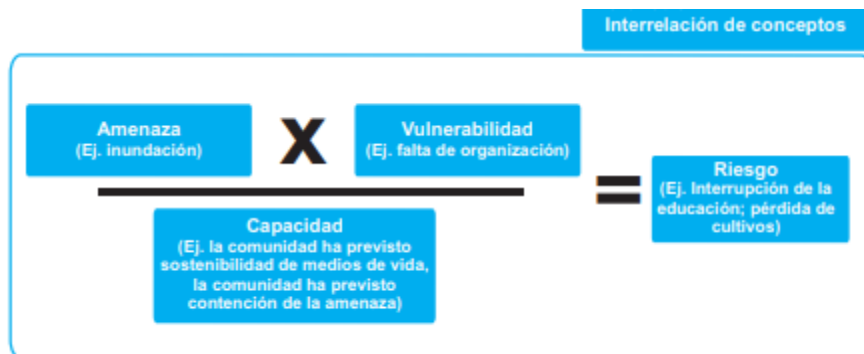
Interrelación de conceptos

Amenaza
(Ej. inundación)

X

Vulnerabilidad
(Ej. falta de organización)

Capacidad
(Ej. la comunidad ha previsto sostenibilidad de medios de vida, la comunidad ha previsto contención de la amenaza)

=

Riesgo
(Ej. Interrupción de la educación; pérdida de cultivos)